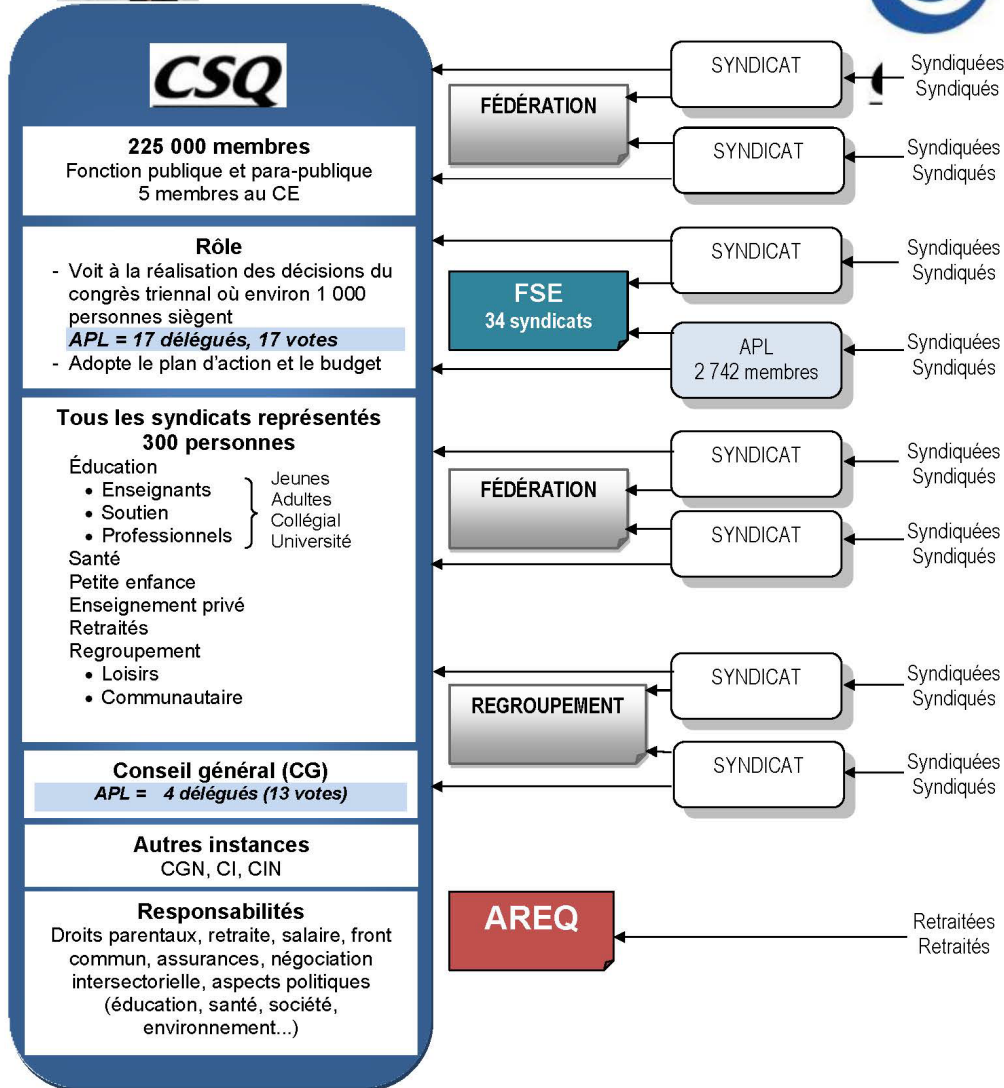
CSQ

225 000 membres
Fonction publique et para-publique
5 membres au CE

Rôle
- Voit à la réalisation des décisions du congrès triennal où environ 1 000 personnes siègent
APL = 17 délégués, 17 votes
- Adopte le plan d'action et le budget

Tous les syndicats représentés
300 personnes
Éducation
• Enseignants
• Soutien
• Professionnels
Jeunes
Adultes
Collégial
Université
Santé
Petite enfance
Enseignement privé
Retraités
Regroupement
• Loisirs
• Communautaire

Conseil général (CG)
APL = 4 délégués (13 votes)

Autres instances
CGN, CI, CIN

Responsabilités
Droits parentaux, retraite, salaire, front commun, assurances, négociation intersectorielle, aspects politiques (éducation, santé, société, environnement...)

FÉDÉRATION
SYNDICAT
Syndiquées
Syndiqués
SYNDICAT
Syndiquées
Syndiqués

FSE
34 syndicats
SYNDICAT
Syndiquées
Syndiqués
APL
2 742 membres
Syndiquées
Syndiqués

FÉDÉRATION
SYNDICAT
Syndiquées
Syndiqués
SYNDICAT
Syndiquées
Syndiqués

REGROUPEMENT
SYNDICAT
Syndiquées
Syndiqués
SYNDICAT
Syndiquées
Syndiqués

AREQ
Retraitées
Retraités